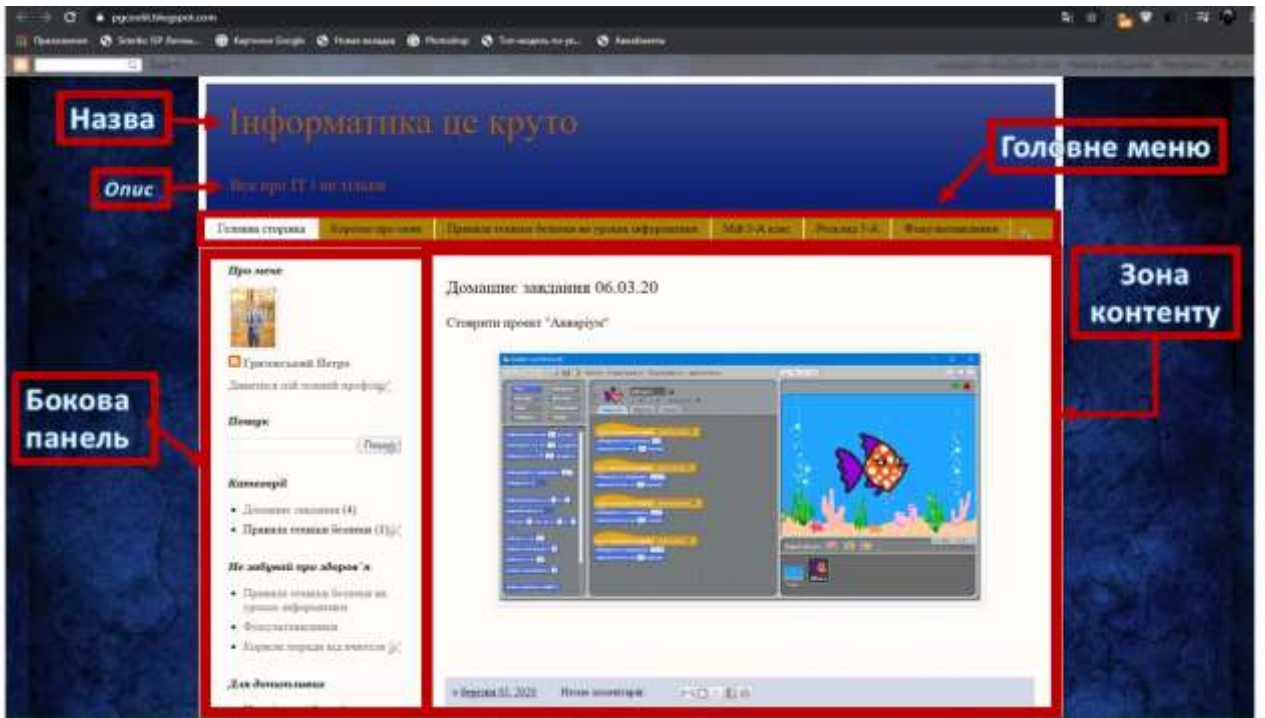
Назва

Інформатика це круто

Головне меню

Опис

Все про ІТ і не тільки

Головна сторінка

Зона контенту

Про мене

Домашнє завдання 06.03.20

Створити проект "Акваріум"

Грисовський Петро

Дивитися мій повний профіль

Бокова панель

Пошук

Пошук

Категорії

• Домашнє завдання (4)

• Правила техніки безпеки (1)

Не забувай про здоров'я

• Правила техніки безпеки на уроках інформатики

• Фізкультхвилинки

• Корисні поради від вчителя

Для допитливих

о березня 01, 2020

Немає коментарів: